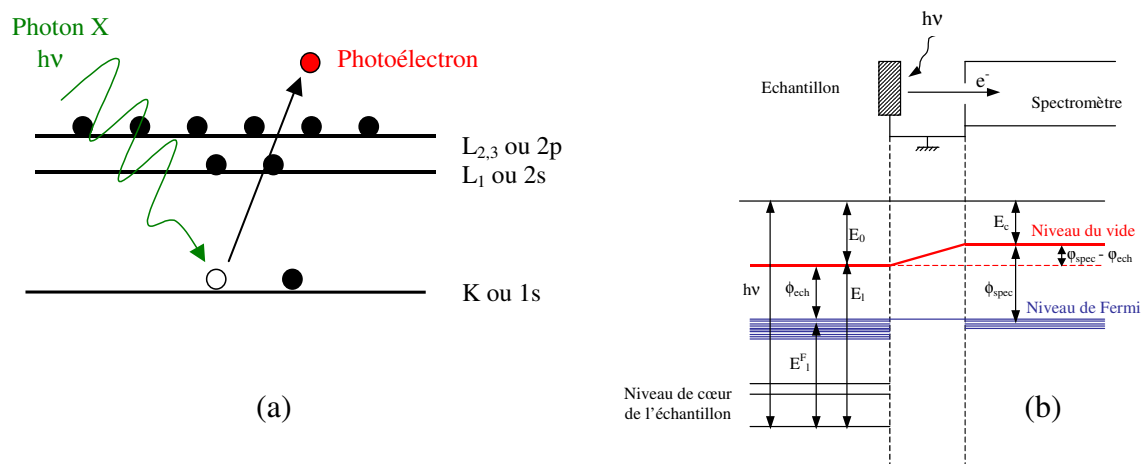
Photon X
hν
Photoélectron
$L_{2,3}$ ou 2p
$L_1$ ou 2s
K ou 1s
(a)

hν
Echantillon
$e^-$
Spectromètre
$E_c$
Niveau du vide
$E_0$
$\varphi_{spec} - \varphi_{ech}$
hν
$\phi_{ech}$
$E_l$
$\phi_{spec}$
Niveau de Fermi
$E^F_1$
Niveau de cœur de l'échantillon
(b)